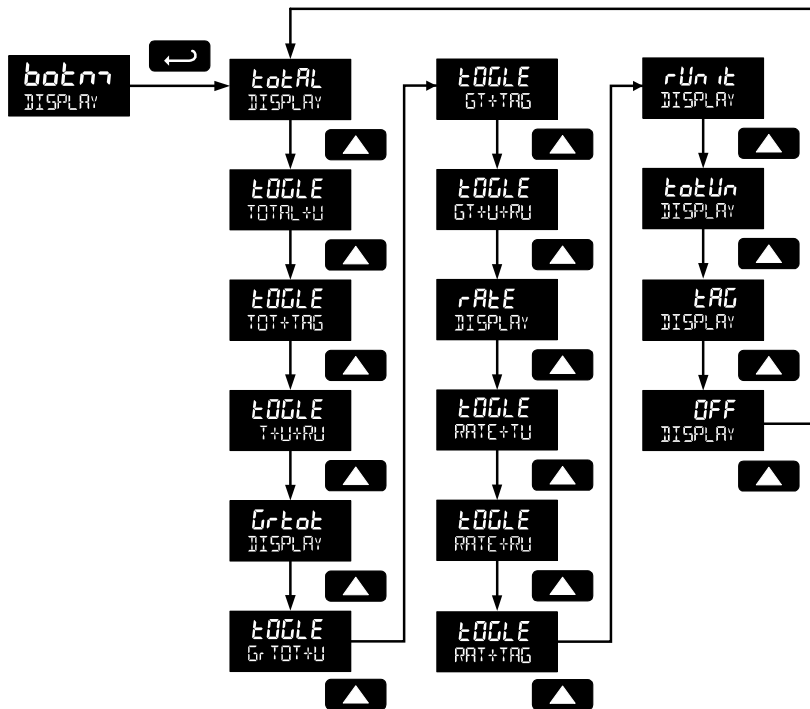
botm DISPLAY

totAL DISPLAY

tOGLE TOTAL+U

tOGLE TOT+TAG

tOGLE T+U+RU

Grtot DISPLAY

tOGLE Gr TOT+U

tOGLE GT+TAG

tOGLE GT+U+RU

rAtE DISPLAY

tOGLE RATE+TU

tOGLE RATE+RU

tOGLE RAT+TAG

rUnit DISPLAY

totUn DISPLAY

tAG DISPLAY

OFF DISPLAY